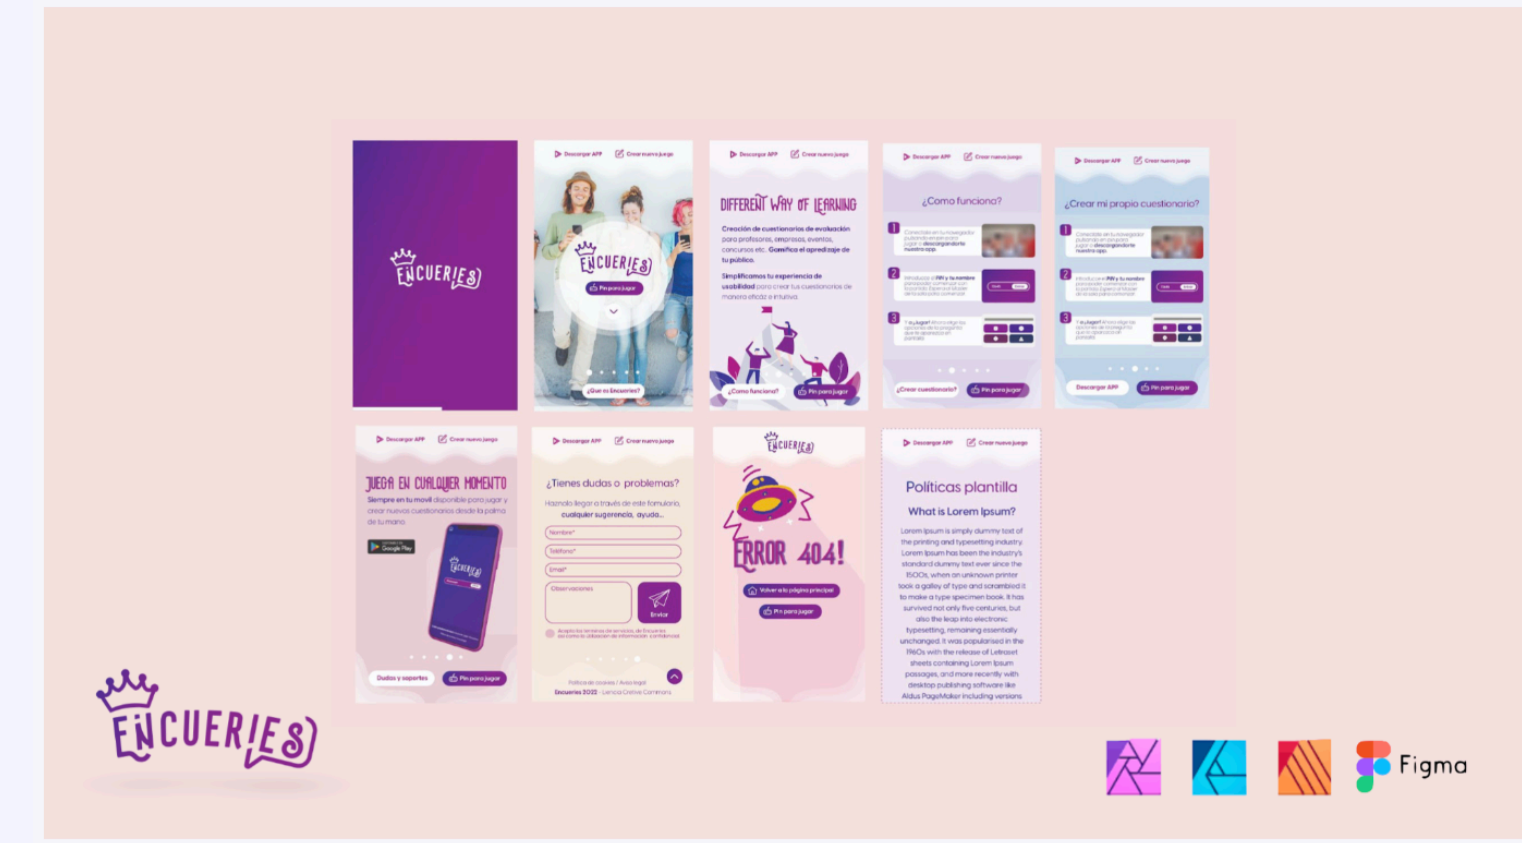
ENCUERIES

Descargar APP Crear nuevo juego

ENCUERIES

Pin para jugar

¿Qué es Encueries?

Descargar APP Crear nuevo juego

DIFFERENT WAY OF LEARNING

Creación de cuestionarios de evaluación para profesores, empresas, eventos, concursos etc. Gamifica el aprendizaje de tu público.

Simplificamos tu experiencia de usabilidad para crear tus cuestionarios de manera eficaz e intuitiva.

¿Como funciona? Pin para jugar

Descargar APP Crear nuevo juego

¿Como funciona?

1 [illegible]
2 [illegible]
3 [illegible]

¿Crear cuestionario? Pin para jugar

Descargar APP Crear nuevo juego

¿Crear mi propio cuestionario?

1 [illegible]
2 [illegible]
3 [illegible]

Descargar APP Pin para jugar

Descargar APP Crear nuevo juego

JUEGA EN CUALQUIER MOMENTO

Siempre en tu movil disponible para jugar y crear nuevos cuestionarios desde la palma de tu mano

Google Play

ENCUERIES

Dudas y soportes Pin para jugar

Descargar APP Crear nuevo juego

¿Tienes dudas o problemas?

Háznolo llegar a través de este formulario, cualquier sugerencia, ayuda...

Nombre*
Teléfono*
Email*
Observaciones

Enviar

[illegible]

Política de cookies / Aviso legal
Encueries 2022 · Licencia Creative Commons

ENCUERIES

ERROR 404!

Volver a la página principal
Pin para jugar

Descargar APP Crear nuevo juego

Políticas plantilla

What is Lorem Ipsum?

Lorem Ipsum is simply dummy text of the printing and typesetting industry. Lorem Ipsum has been the industry's standard dummy text ever since the 1500s, when an unknown printer took a galley of type and scrambled it to make a type specimen book. It has survived not only five centuries, but also the leap into electronic typesetting, remaining essentially unchanged. It was popularised in the 1960s with the release of Letraset sheets containing Lorem Ipsum passages, and more recently with desktop publishing software like Aldus PageMaker including versions

ENCUERIES

Figma